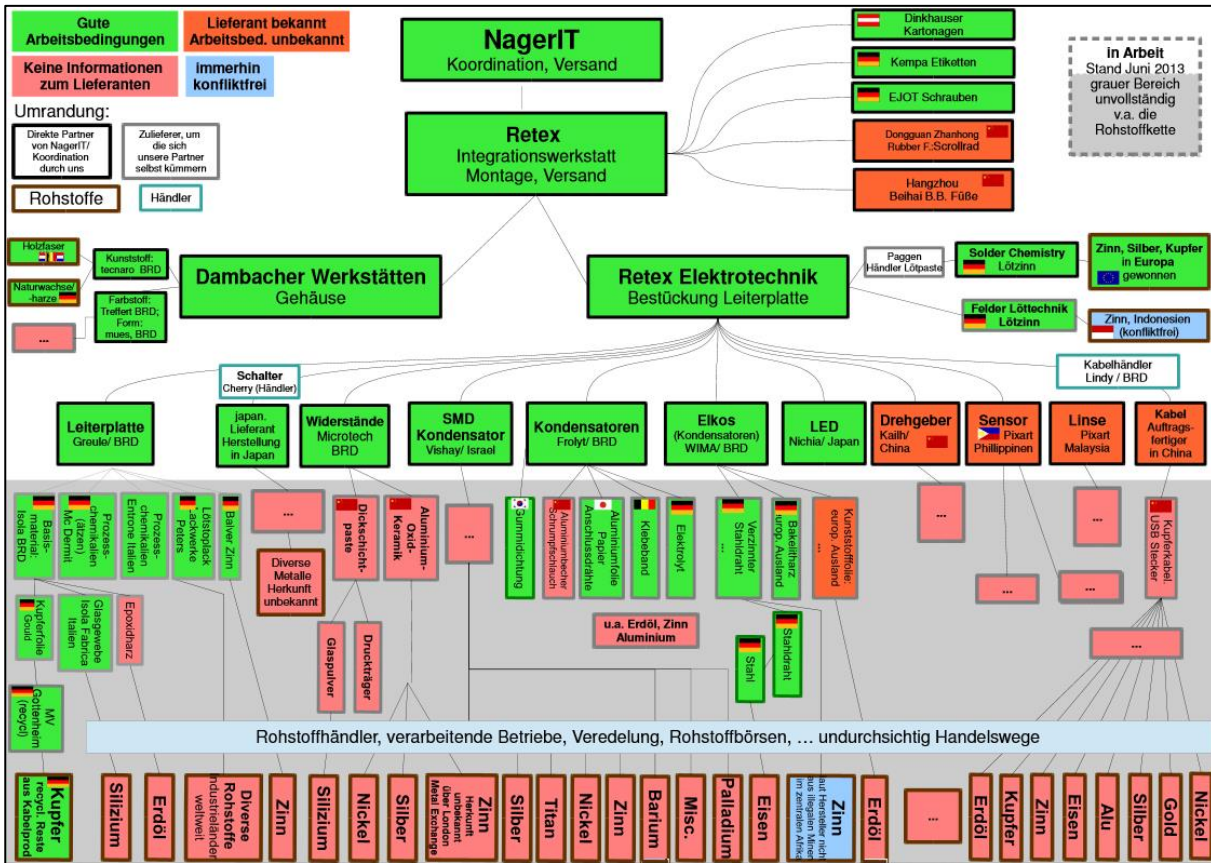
Gute Arbeitsbedingungen

Lieferant bekannt Arbeitsbed. unbekannt

Keine Informationen zum Lieferanten

immerhin konfliktfrei

Umrandung:

Direkte Partner von NagerIT/ Koordination durch uns

Zulieferer, um die sich unsere Partner selbst kümmern

Rohstoffe

Händler

NagerIT
Koordination, Versand

Retex
Integrationswerkstatt
Montage, Versand

Dinkhauser Kartonagen

Kempa Etiketten

EJOT Schrauben

Dongguan Zhanhong Rubber F.:Scrollrad

Hangzhou Beihai B.B. Füße

in Arbeit
Stand Juni 2013
grauer Bereich unvollständig v.a. die Rohstoffkette

Holzfaser

Naturwachse/ -harze

Kunststoff: tecnaro BRD

Farbstoff: Treffert BRD; Form: mues, BRD

...

Dambacher Werkstätten
Gehäuse

Retex Elektrotechnik
Bestückung Leiterplatte

Paggen Händler Lötpaste

Solder Chemistry Lötzinn

Zinn, Silber, Kupfer in Europa gewonnen

Felder Löttechnik Lötzinn

Zinn, Indonesien (konfliktfrei)

Schalter
Cherry (Händler)

Kabelhändler Lindy / BRD

Leiterplatte
Greule/ BRD

japan. Lieferant Herstellung in Japan

Widerstände
Microtech BRD

SMD Kondensator
Vishay/ Israel

Kondensatoren
Frolyt/ BRD

Elkos
(Kondensatoren)
WIMA/ BRD

LED
Nichia/ Japan

Drehgeber
Kailh/ China

Sensor
Pixart Phillippinen

Linse
Pixart Malaysia

Kabel
Auftrags-fertiger in China

Basis-material: Isola BRD

Prozess-chemikalien (ätzen) Mc Dermit

Prozess-chemikalien Entone Italien

Lötstoplack -lackwerke Peters

Balver Zinn

...

Dickschicht-paste

Aluminium-Oxid-Keramik

...

Gummidichtung

Aluminiumbecher Schrumpfschlauch

Aluminiumfolie Papier Anschlussdrähte

Klebeband

Elektrolyt

Verzinnter Stahldraht ...

Bakelitharz europ. Ausland

Kunststofffolie: europ. Ausland ...

...

...

...

...

Kupferkabel USB Stecker

Diverse Metalle Herkunft unbekannt

Kupferfolie Gould

Glasgewebe Isola Fabrica Italien

Epoxidharz

Glaspulver

Druckträger

u.a. Erdöl, Zinn Aluminium

Stahl

Stahldraht

...

MV Göttenheim (recycl)

Rohstoffhändler, verarbeitende Betriebe, Veredelung, Rohstoffbörsen, … undurchsichtig Handelswege

Kupfer recycl. Reste aus Kabelprod

Silizium

Erdöl

Diverse Rohstoffe Industrieländer weltweit

Zinn

Silizium

Nickel

Silber

Zinn Herkunft unbekannt Über London Metal Exchange

Silber

Titan

Nickel

Zinn

Barium

Misc.

Palladium

Eisen

Zinn auf Hersteller nicht aus illegalen Minen aus zentralem Afrika

Erdöl

...

Erdöl

Kupfer

Zinn

Eisen

Alu

Silber

Gold

Nickel